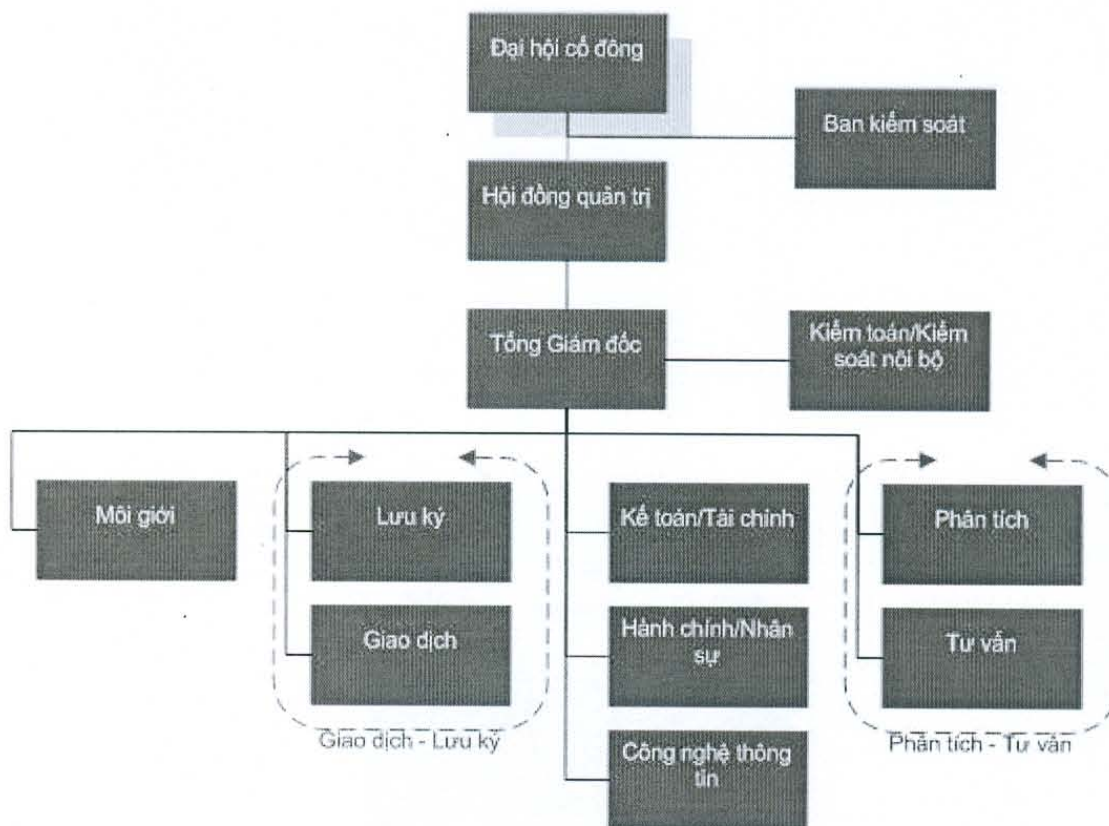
Đại hội cổ đông

Ban kiểm soát

Hội đồng quản trị

Tổng Giám đốc

Kiểm toán/Kiểm soát nội bộ

Môi giới

Lưu ký

Giao dịch

Giao dịch - Lưu ký

Kế toán/Tài chính

Hành chính/Nhân sự

Công nghệ thông tin

Phân tích

Tư vấn

Phân tích - Tư vấn